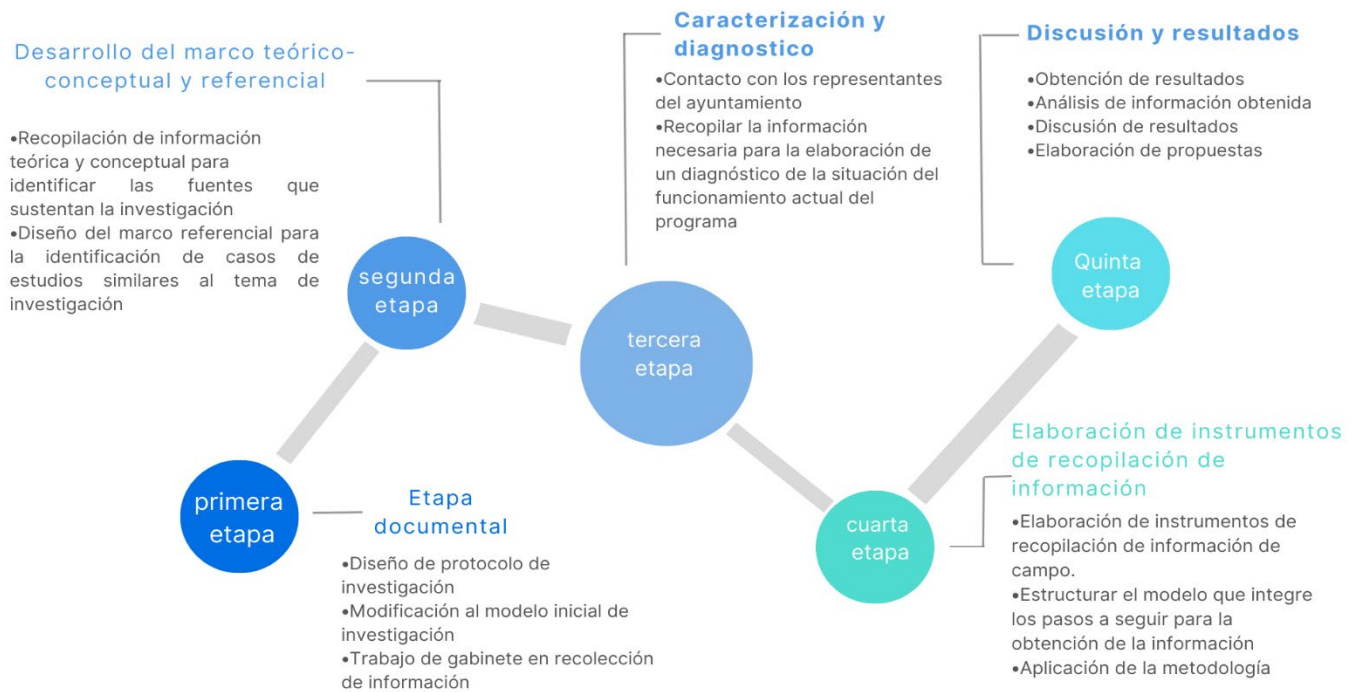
Desarrollo del marco teórico-conceptual y referencial

•Recopilación de información teórica y conceptual para identificar las fuentes que sustentan la investigación
•Diseño del marco referencial para la identificación de casos de estudios similares al tema de investigación

Caracterización y diagnostico

•Contacto con los representantes del ayuntamiento
•Recopilar la información necesaria para la elaboración de un diagnóstico de la situación del funcionamiento actual del programa

Discusión y resultados

•Obtención de resultados
•Análisis de información obtenida
•Discusión de resultados
•Elaboración de propuestas

segunda etapa

tercera etapa

Quinta etapa

primera etapa

Etapa documental

•Diseño de protocolo de investigación
•Modificación al modelo inicial de investigación
•Trabajo de gabinete en recolección de información

cuarta etapa

Elaboración de instrumentos de recopilación de información

•Elaboración de instrumentos de recopilación de información de campo.
•Estructurar el modelo que integre los pasos a seguir para la obtención de la información
•Aplicación de la metodología